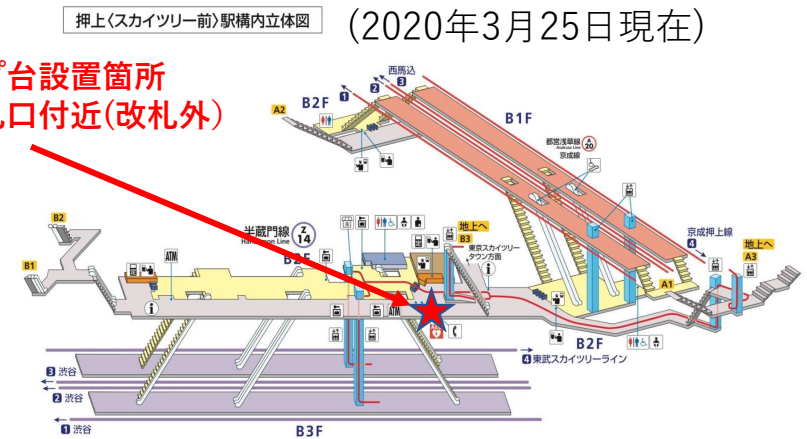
押上〈スカイツリー前〉駅構内立体図 (2020年3月25日現在)

゚台設置箇所
口付近(改札外)

西馬込
1
2
A2
B2F
B1F
都営浅草線
Asakusa Line
A 20
京成線
B2
B1
半蔵門線
Hanzomon Line
Z 14
B2F
ATM
地上へ
B3
東京スカイツリータウン方面
京成押上線
4
地上へ
A3
A1
ATM
B2F
4 東武スカイツリーライン
3 渋谷
2 渋谷
1 渋谷
B3F